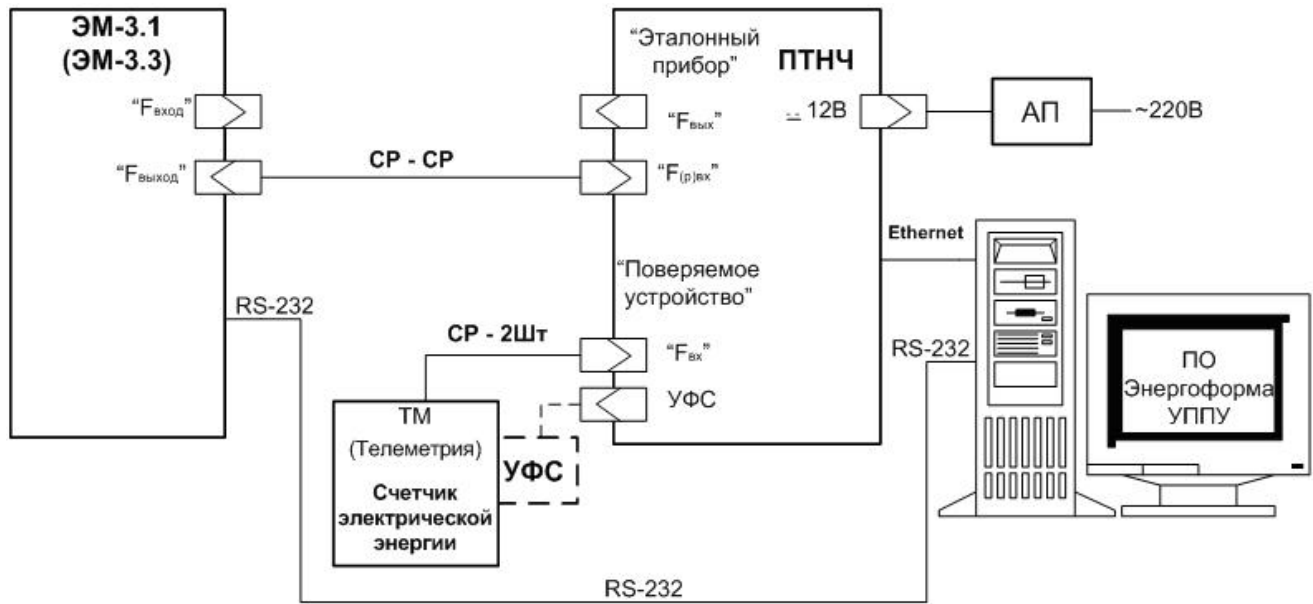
ЭМ-3.1
(ЭМ-3.3)

“$F_{вход}$”

“$F_{выход}$”

CP - CP

RS-232

“Эталонный прибор”

ПТНЧ

“$F_{вых}$”

“$F_{(р)вх}$”

$\underline{-}$ 12В

АП

~220В

Ethernet

“Поверяемое устройство”

CP - 2Шт

“$F_{вх}$”

УФС

RS-232

ТМ
(Телеметрия)
Счетчик электрической энергии

УФС

ПО
Энергоформа
УППУ

RS-232